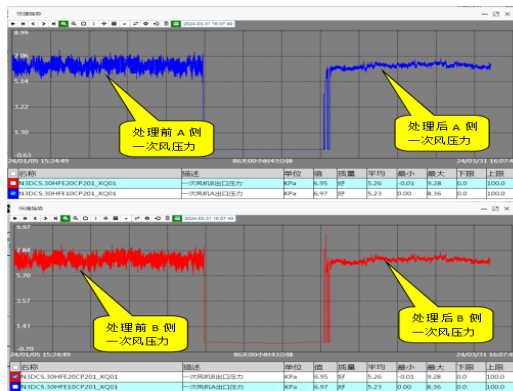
快捷趋势

2024-03-31 16:07:40

7.06
5.14
3.22
1.30
-0.63

处理前 A 侧
一次风压力

处理后 A 侧
一次风压力

24/01/05 15:24:49
86天00小时43分钟
24/03/31 16:07:4

| 名称 | 描述 | 单位 | 值 | 质量 | 平均 | 最小 | 最大 | 下限 | 上限 |
|---|---|---|---|---|---|---|---|---|---|
| N3DCS.30HFE20CP201_XQ01 | 一次风机出口压力 | KPa | 6.95 | 好 | 5.26 | -0.01 | 9.28 | 0.0 | 100.0 |
| N3DCS.30HFE10CP201_XQ01 | 一次风机A出口压力 | KPa | 6.97 | 好 | 5.23 | 0.00 | 8.36 | 0.0 | 100.0 |

快捷趋势

2024-03-31 16:07:40

9.97
7.84
5.70
3.57
1.43
-0.70

处理前 B 侧
一次风压力

处理后 B 侧
一次风压力

24/01/05 15:24:49
86天00小时43分钟
24/03/31 16:07:4

| 名称 | 描述 | 单位 | 值 | 质量 | 平均 | 最小 | 最大 | 下限 | 上限 |
|---|---|---|---|---|---|---|---|---|---|
| N3DCS.30HFE20CP201_XQ01 | 一次风机B出口压力 | KPa | 6.95 | 好 | 5.26 | -0.01 | 9.28 | 0.0 | 100.0 |
| N3DCS.30HFE10CP201_XQ01 | 一次风机A出口压力 | KPa | 6.97 | 好 | 5.23 | 0.00 | 8.36 | 0.0 | 100.0 |